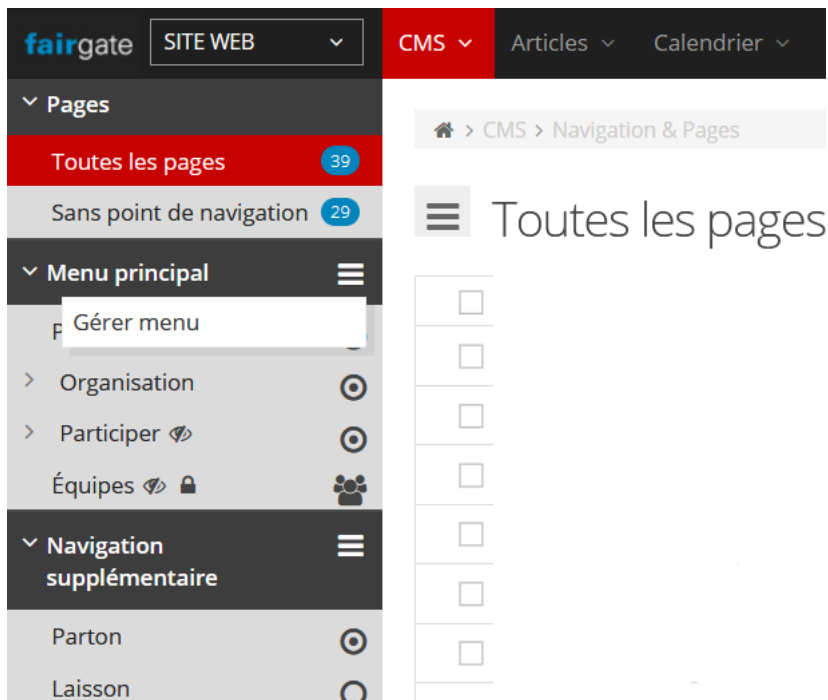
fairgate SITE WEB

CMS Articles Calendrier

Pages

Toutes les pages 39

Sans point de navigation 29

Menu principal

Gérer menu

Organisation

Participer

Équipes

Navigation supplémentaire

Parton

Laisson

CMS > Navigation & Pages

Toutes les pages